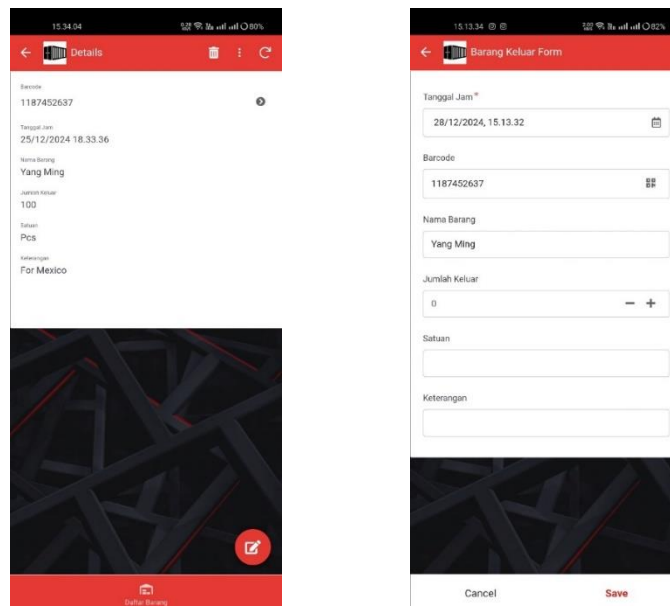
15.34.04

80%

Details

Barcode
1187452637

Tanggal Jam
25/12/2024 18.33.36

Nama Barang
Yang Ming

Jumlah Keluar
100

Satuan
Pcs

Keterangan
For Mexico

Daftar Barang

15.13.34

82%

Barang Keluar Form

Tanggal Jam *
28/12/2024, 15.13.32

Barcode
1187452637

Nama Barang
Yang Ming

Jumlah Keluar
0

Satuan

Keterangan

Cancel

Save